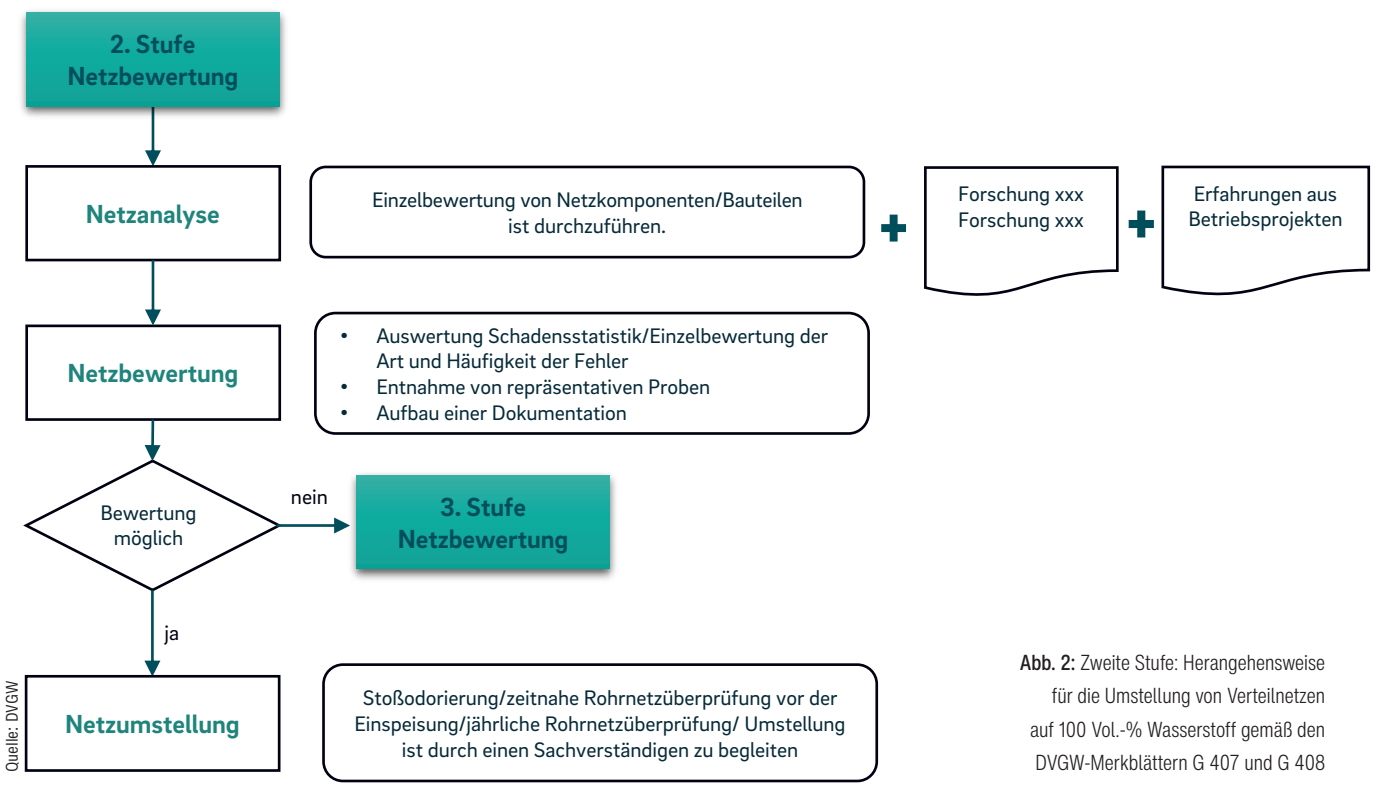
2. Stufe
Netzbewertung

Netzanalyse

Einzelbewertung von Netzkomponenten/Bauteilen ist durchzuführen.

Forschung xxx
Forschung xxx

Erfahrungen aus Betriebsprojekten

Netzbewertung

- Auswertung Schadensstatistik/Einzelbewertung der Art und Häufigkeit der Fehler
- Entnahme von repräsentativen Proben
- Aufbau einer Dokumentation

Bewertung möglich

nein

3. Stufe
Netzbewertung

ja

Netzumstellung

Stoßodorierung/zeitnahe Rohrnetzüberprüfung vor der Einspeisung/jährliche Rohrnetzüberprüfung/ Umstellung ist durch einen Sachverständigen zu begleiten

Quelle: DVGW

Abb. 2: Zweite Stufe: Herangehensweise für die Umstellung von Verteilnetzen auf 100 Vol.-% Wasserstoff gemäß den DVGW-Merkblättern G 407 und G 408